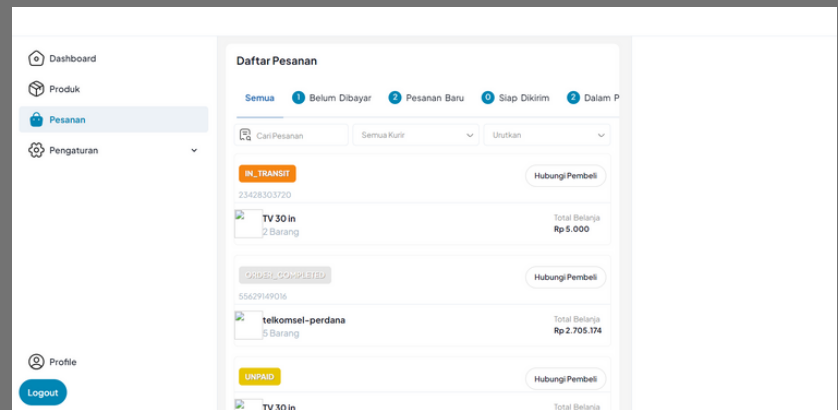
Dashboard
Produk
Pesanan
Pengaturan

Daftar Pesanan

Semua
1 Belum Dibayar
2 Pesanan Baru
0 Siap Dikirim
2 Dalam P

Cari Pesanan
Semua Kurir
Urutkan

IN_TRANSIT
23428303720
Hubungi Pembeli
TV 30 in
2 Barang
Total Belanja
Rp 5.000

ORDER_COMPLETED
55629149016
Hubungi Pembeli
telkomsel-perdana
5 Barang
Total Belanja
Rp 2.705.174

UNPAID
Hubungi Pembeli
TV 30 in
Total Belanja

Profile
Logout